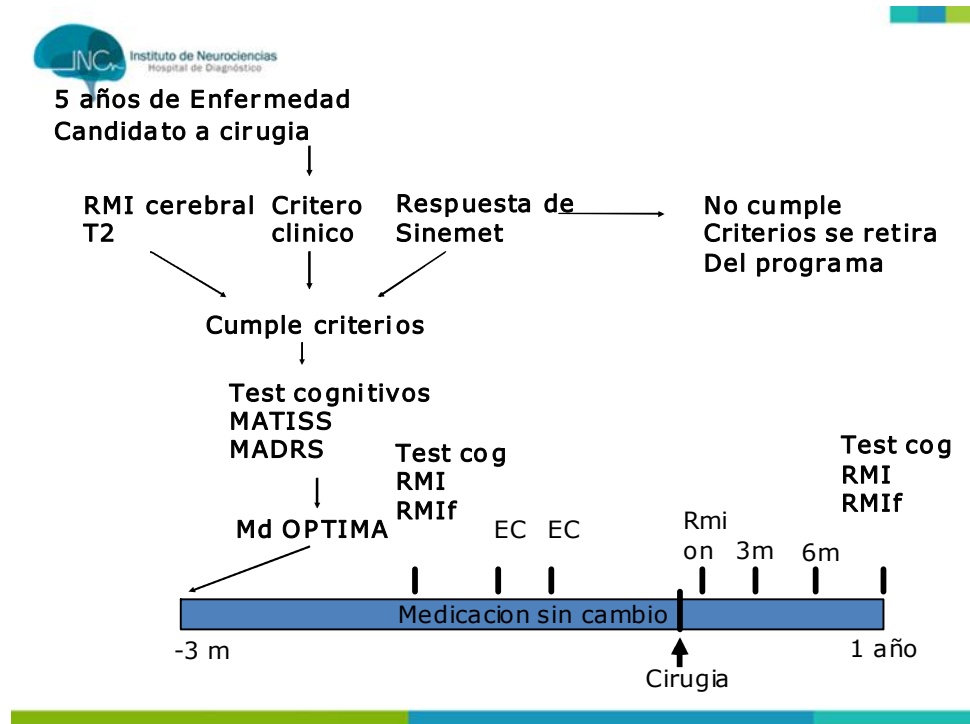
INC Instituto de Neurociencias
Hospital de Diagnóstico

5 años de Enfermedad
Candidato a cirugia

RMI cerebral T2

Critero clinico

Respuesta de Sinemet

No cumple Criterios se retira Del programa

Cumple criterios

Test cognitivos
MATISS
MADRS

Md OPTIMA

Test cog
RMI
RMIf

EC EC

Rmi on

3m

6m

Test cog
RMI
RMIf

Medicacion sin cambio

-3 m

1 año

Cirugia